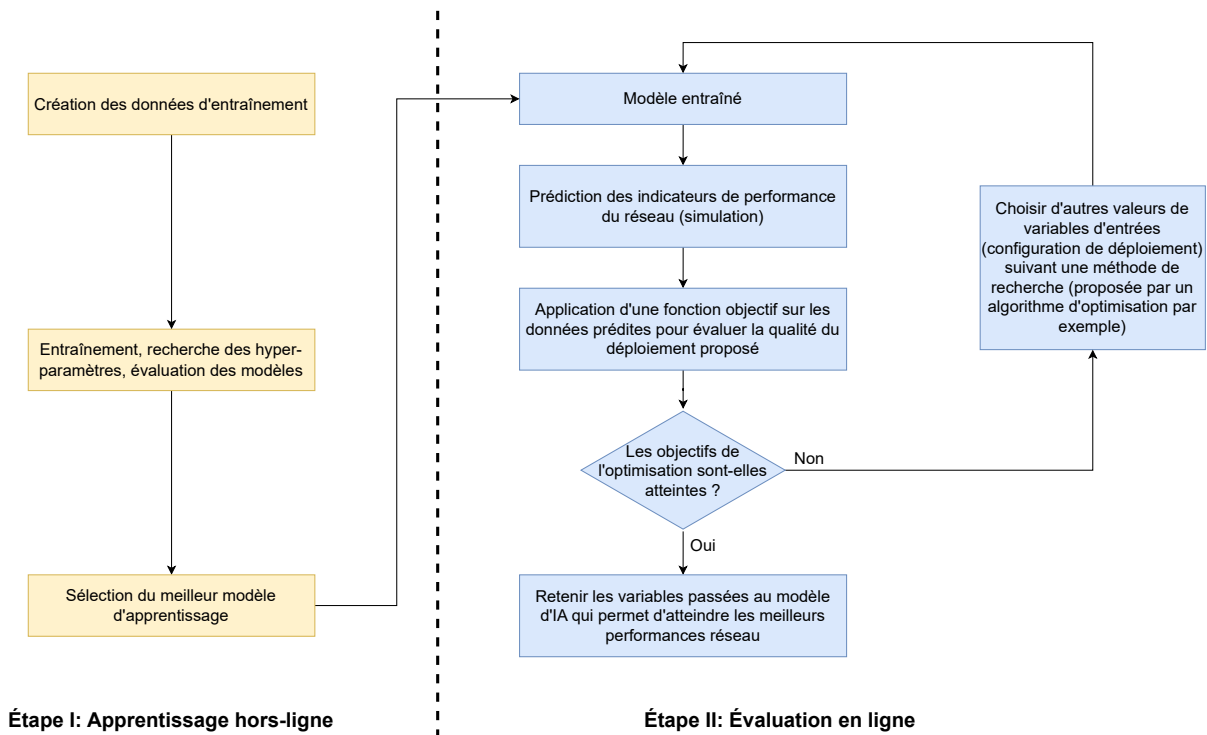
Création des données d'entraînement

Entraînement, recherche des hyper-paramètres, évaluation des modèles

Sélection du meilleur modèle d'apprentissage

Étape I: Apprentissage hors-ligne

Modèle entraîné

Prédiction des indicateurs de performance du réseau (simulation)

Application d'une fonction objectif sur les données prédites pour évaluer la qualité du déploiement proposé

Les objectifs de l'optimisation sont-elles atteintes ?

Non

Oui

Retenir les variables passées au modèle d'IA qui permet d'atteindre les meilleurs performances réseau

Choisir d'autres valeurs de variables d'entrées (configuration de déploiement) suivant une méthode de recherche (proposée par un algorithme d'optimisation par exemple)

Étape II: Évaluation en ligne